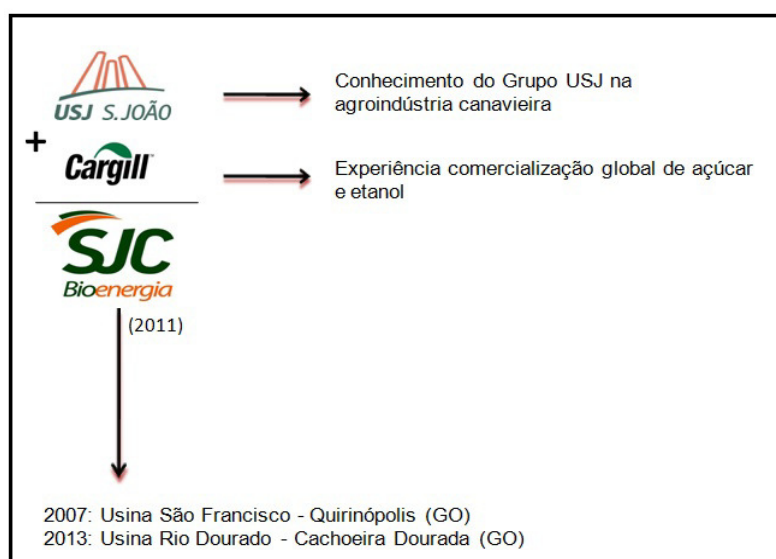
USJ S.JOÃO

Conhecimento do Grupo USJ na agroindústria canavieira

+

Cargill

Experiência comercialização global de açúcar e etanol

SJC Bioenergia

(2011)

2007: Usina São Francisco - Quirinópolis (GO)
2013: Usina Rio Dourado - Cachoeira Dourada (GO)